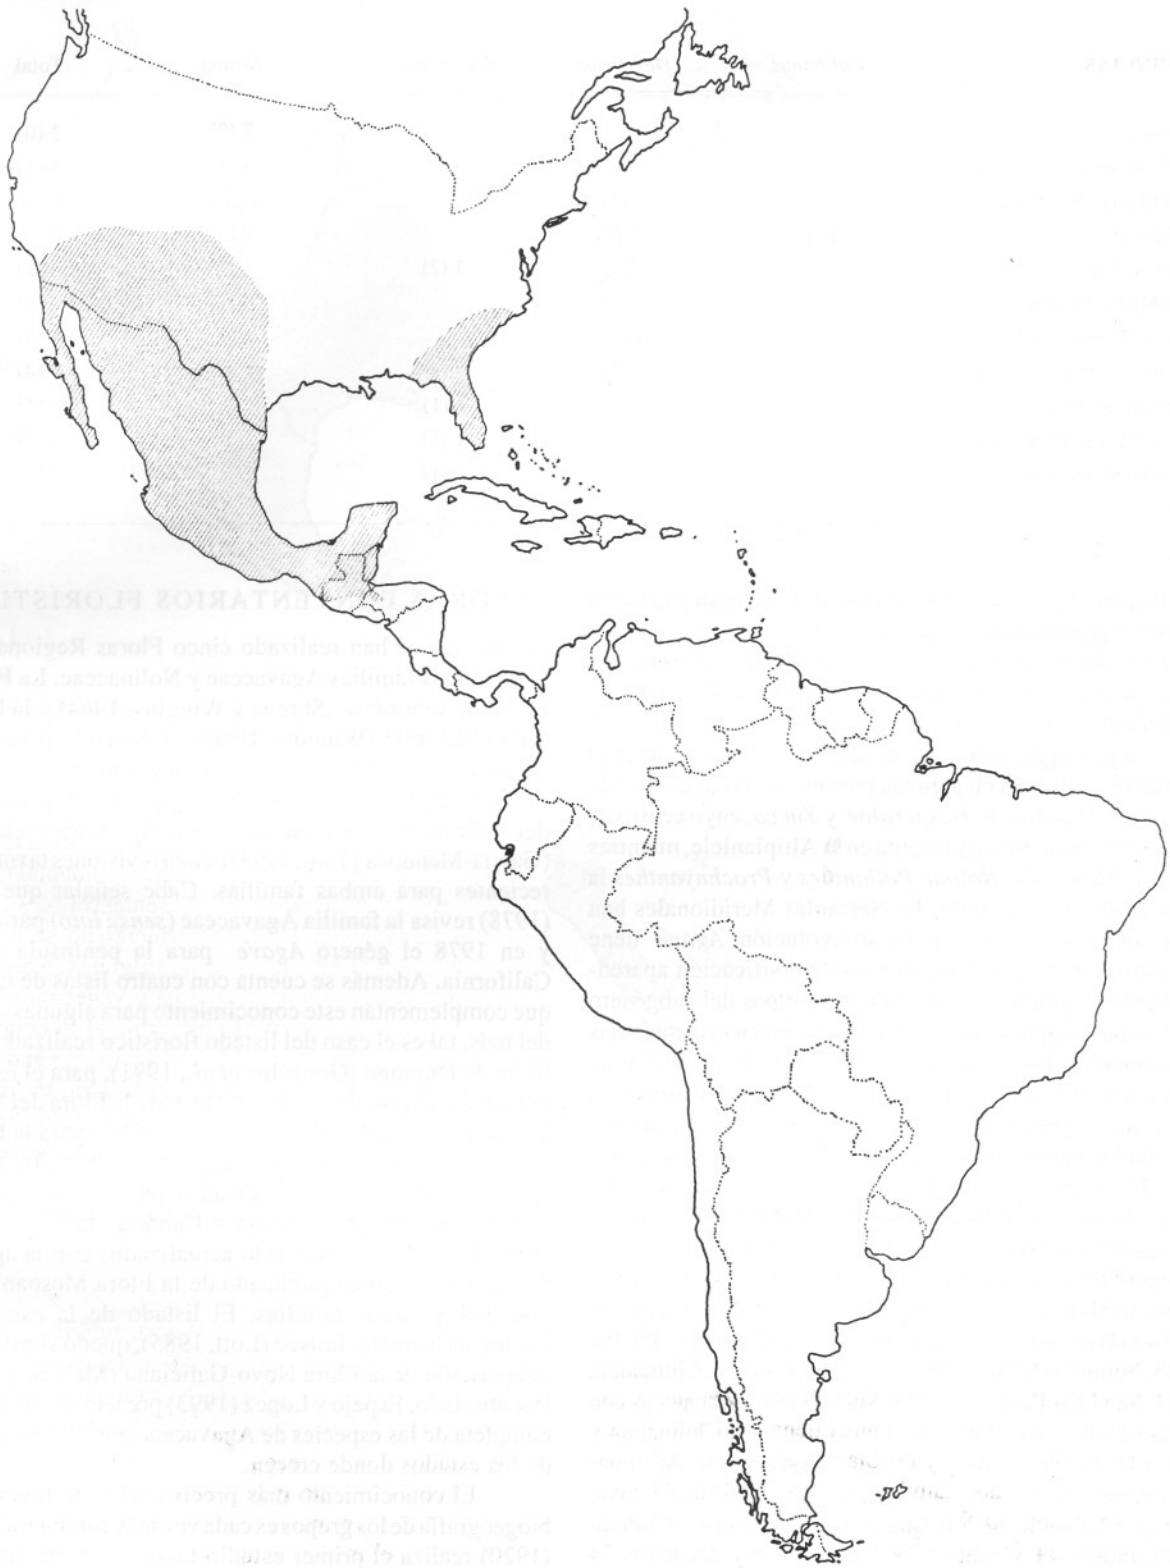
RIOS FLORISTI

han realizado cinco Floras Regiona Agavaceae y Nolinaceae. La F

Mendoza

tesoros para ambas familias. Cabe señalar que (1978) revisa la familia Agavaceae (sensu stro) para y en 1978 el género Agave para la península California. Además se cuenta con cuatro listas de que complementan este conocimiento para algunas del país, tal es el caso del listado florístico realizad

Regiones Tamaulipas y Puebla Altiplanicie Meridionales Agave

completa de las especies de Agavaceae de los estados donde crecen.

El conocimiento más preciso biogeográfico de los grupos es cada vez más (1920) realiza el primer estudio